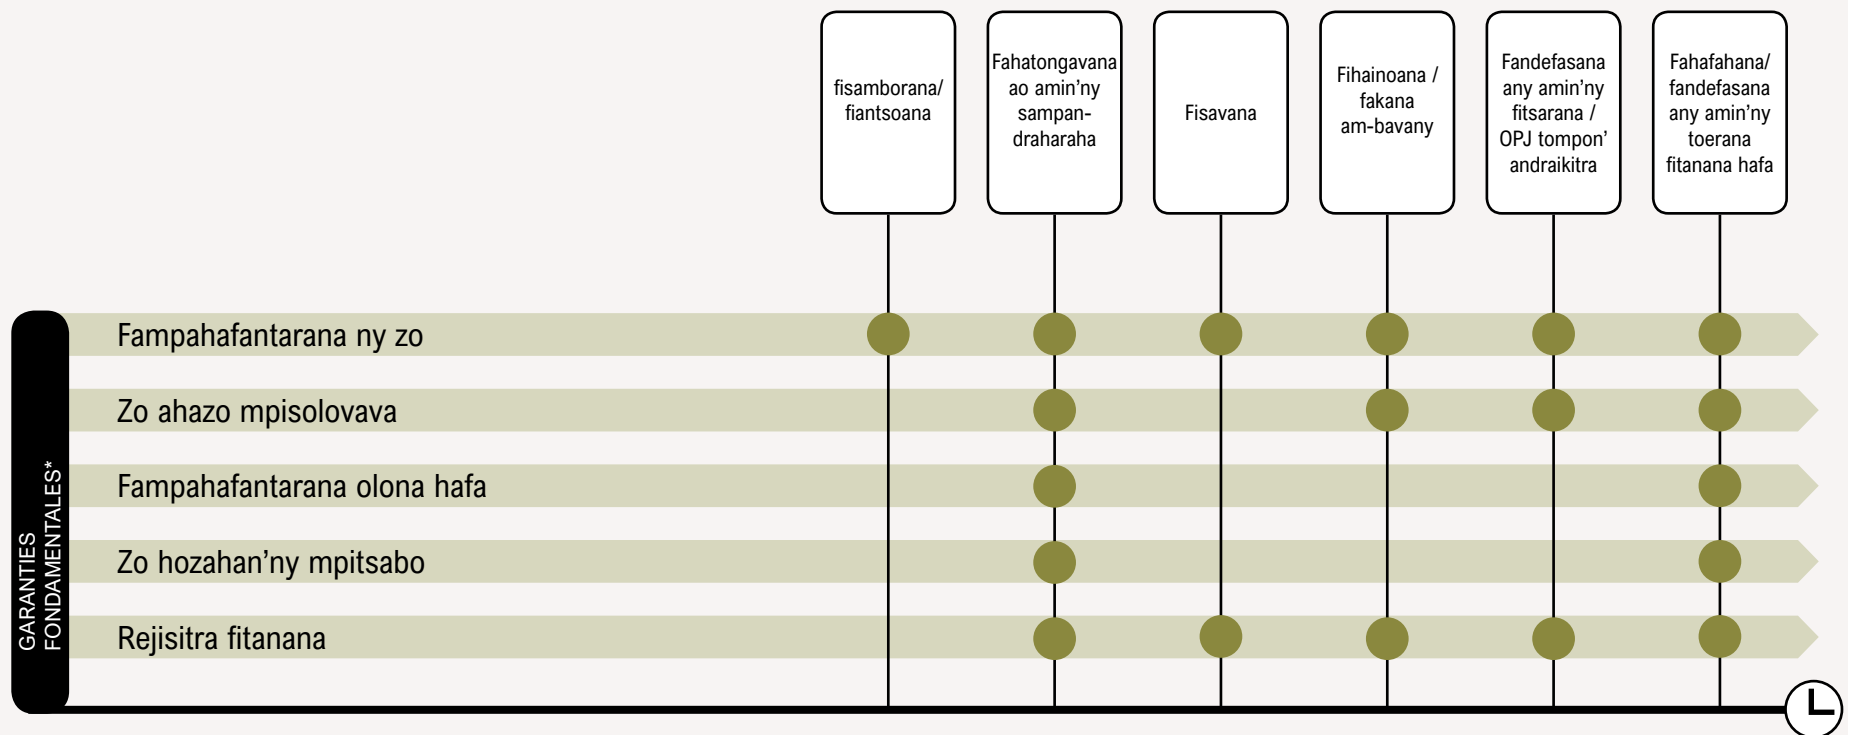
fisamborana/ fiantsoana

Fahatongavana ao amin'ny sampandraharaha

Fisavana

Fihainoana / fakana am-bavany

Fandefasana any amin'ny fitsarana / OPJ tompon' andraikitra

Fahafahana/ fandefasana any amin'ny toerana fitanana hafa

GARANTIES FONDAMENTALES*

Fampahafantarana ny zo

Zo ahazo mpisolovava

Fampahafantarana olona hafa

Zo hozahan'ny mpitsabo

Rejisitra fitanana